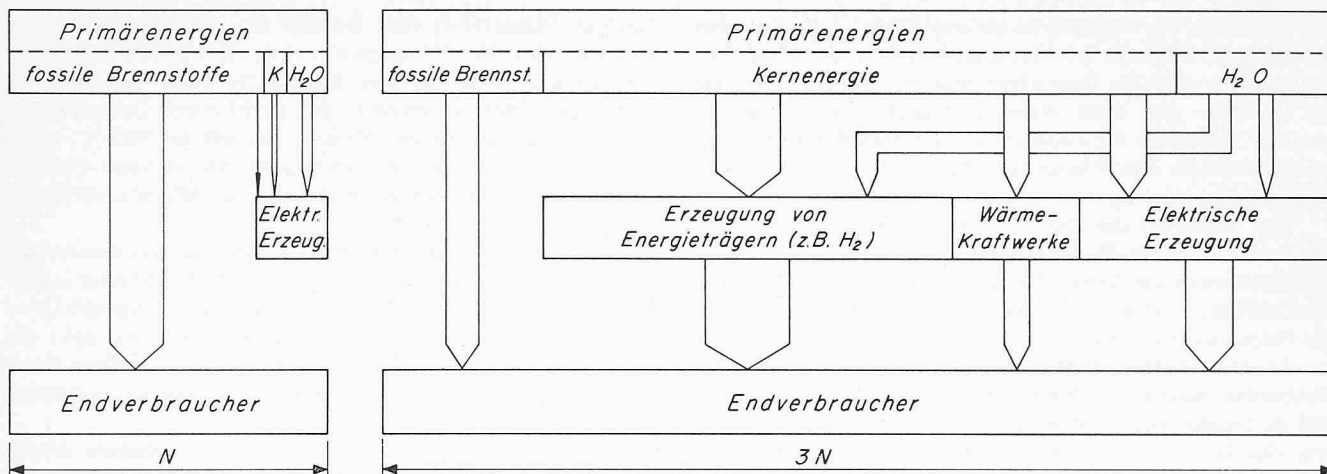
Primärenergien

fossile Brennstoffe | K | $H_2O$

Elektr. Erzeug.

Endverbraucher

N

Primärenergien

fossile Brennst. | Kernenergie | $H_2$ O

Erzeugung von Energieträgern (z.B. $H_2$)

Wärme-Kraftwerke

Elektrische Erzeugung

Endverbraucher

3 N